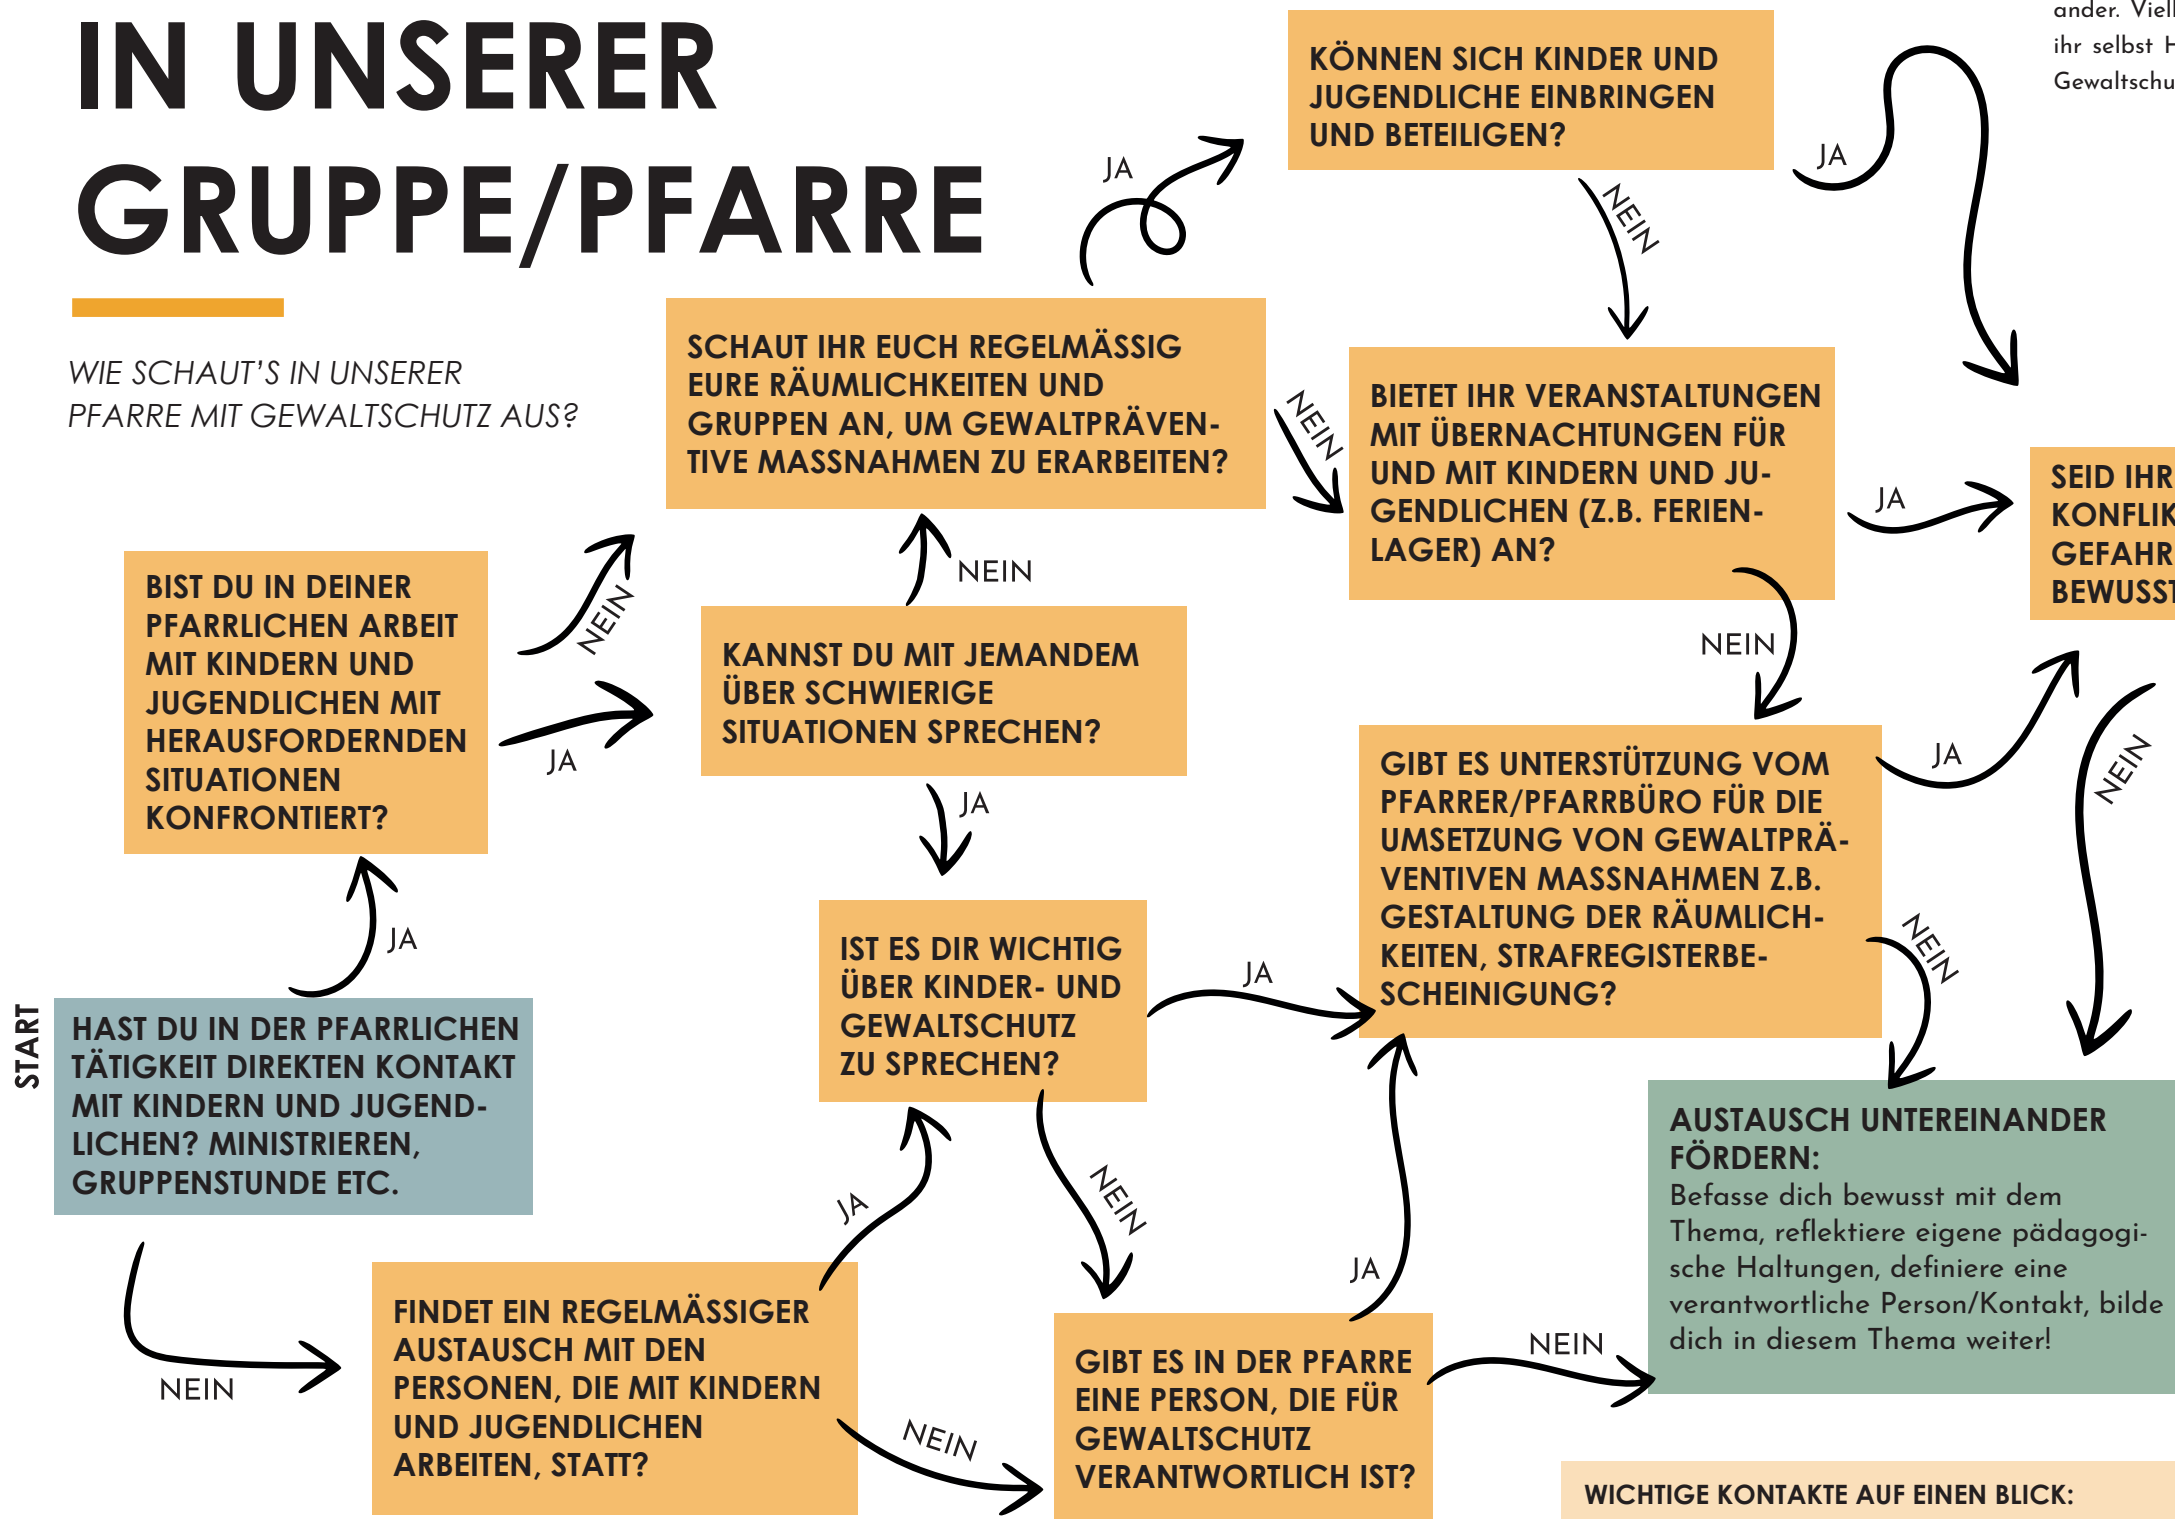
IN UNSERER GRUPPE/PFARRE

WIE SCHAUT'S IN UNSERER PFARRE MIT GEWALTSCHUTZ AUS?

ander. Viell
ihr selbst H
Gewaltschu

KÖNNEN SICH KINDER UND JUGENDLICHE EINBRINGEN UND BETEILIGEN?

JA

JA

NEIN

SCHAUT IHR EUCH REGELMÄSSIG EURE RÄUMLICHKEITEN UND GRUPPEN AN, UM GEWALTPRÄVENTIVE MASSNAHMEN ZU ERARBEITEN?

NEIN

BIETET IHR VERANSTALTUNGEN MIT ÜBERNACHTUNGEN FÜR UND MIT KINDERN UND JUGENDLICHEN (Z.B. FERIENLAGER) AN?

JA

SEID IHR
KONFLIK
GEFAHR
BEWUSST

BIST DU IN DEINER PFARRLICHEN ARBEIT MIT KINDERN UND JUGENDLICHEN MIT HERAUSFORDERNDEN SITUATIONEN KONFRONTIERT?

NEIN

NEIN

KANNST DU MIT JEMANDEM ÜBER SCHWIERIGE SITUATIONEN SPRECHEN?

NEIN

JA

JA

GIBT ES UNTERSTÜTZUNG VOM PFARRER/PFARRBÜRO FÜR DIE UMSETZUNG VON GEWALTPRÄVENTIVEN MASSNAHMEN Z.B. GESTALTUNG DER RÄUMLICHKEITEN, STRAFREGISTERBESCHEINIGUNG?

JA

NEIN

JA

IST ES DIR WICHTIG ÜBER KINDER- UND GEWALTSCHUTZ ZU SPRECHEN?

JA

NEIN

START

HAST DU IN DER PFARRLICHEN TÄTIGKEIT DIREKTEN KONTAKT MIT KINDERN UND JUGENDLICHEN? MINISTRIEREN, GRUPPENSTUNDE ETC.

JA

NEIN

AUSTAUSCH UNTEREINANDER FÖRDERN:
Befasse dich bewusst mit dem Thema, reflektiere eigene pädagogische Haltungen, definiere eine verantwortliche Person/Kontakt, bilde dich in diesem Thema weiter!

JA

NEIN

FINDET EIN REGELMÄSSIGER AUSTAUSCH MIT DEN PERSONEN, DIE MIT KINDERN UND JUGENDLICHEN ARBEITEN, STATT?

NEIN

GIBT ES IN DER PFARRE EINE PERSON, DIE FÜR GEWALTSCHUTZ VERANTWORTLICH IST?

NEIN

WICHTIGE KONTAKTE AUF EINEN BLICK: